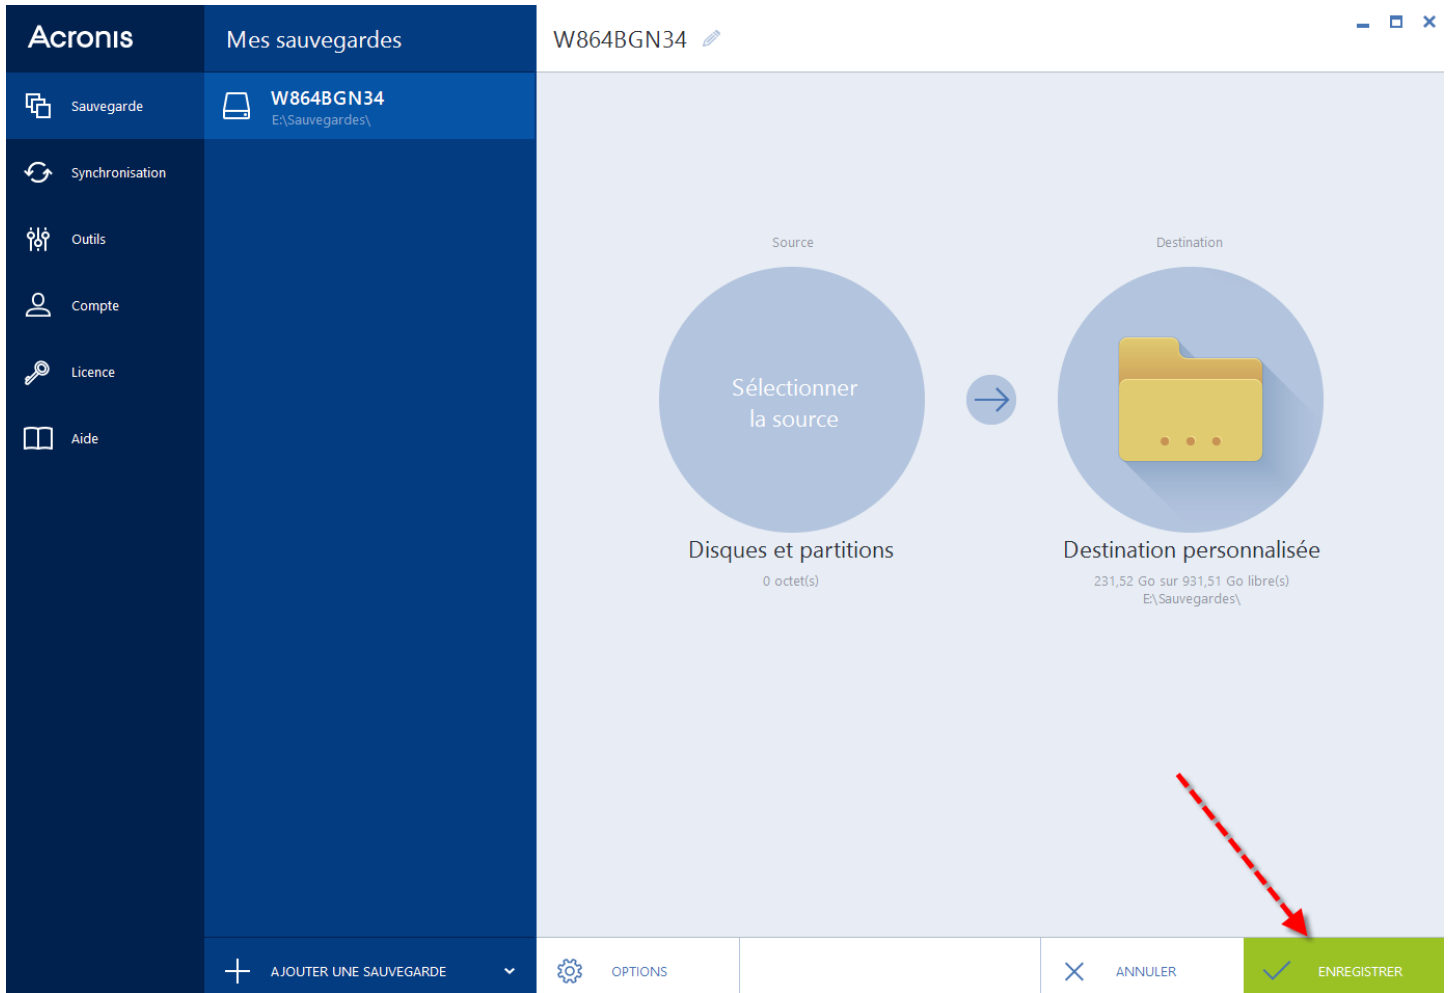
Acronis

Sauvegarde

Synchronisation

Outils

Compte

Licence

Aide

Mes sauvegardes

W864BGN34
E:\Sauvegardes\

AJOUTER UNE SAUVEGARDE

W864BGN34

Source

Sélectionner la source

Disques et partitions

0 octet(s)

Destination

Destination personnalisée

231,52 Go sur 931,51 Go libre(s)
E:\Sauvegardes\

OPTIONS

ANNULER

ENREGISTRER